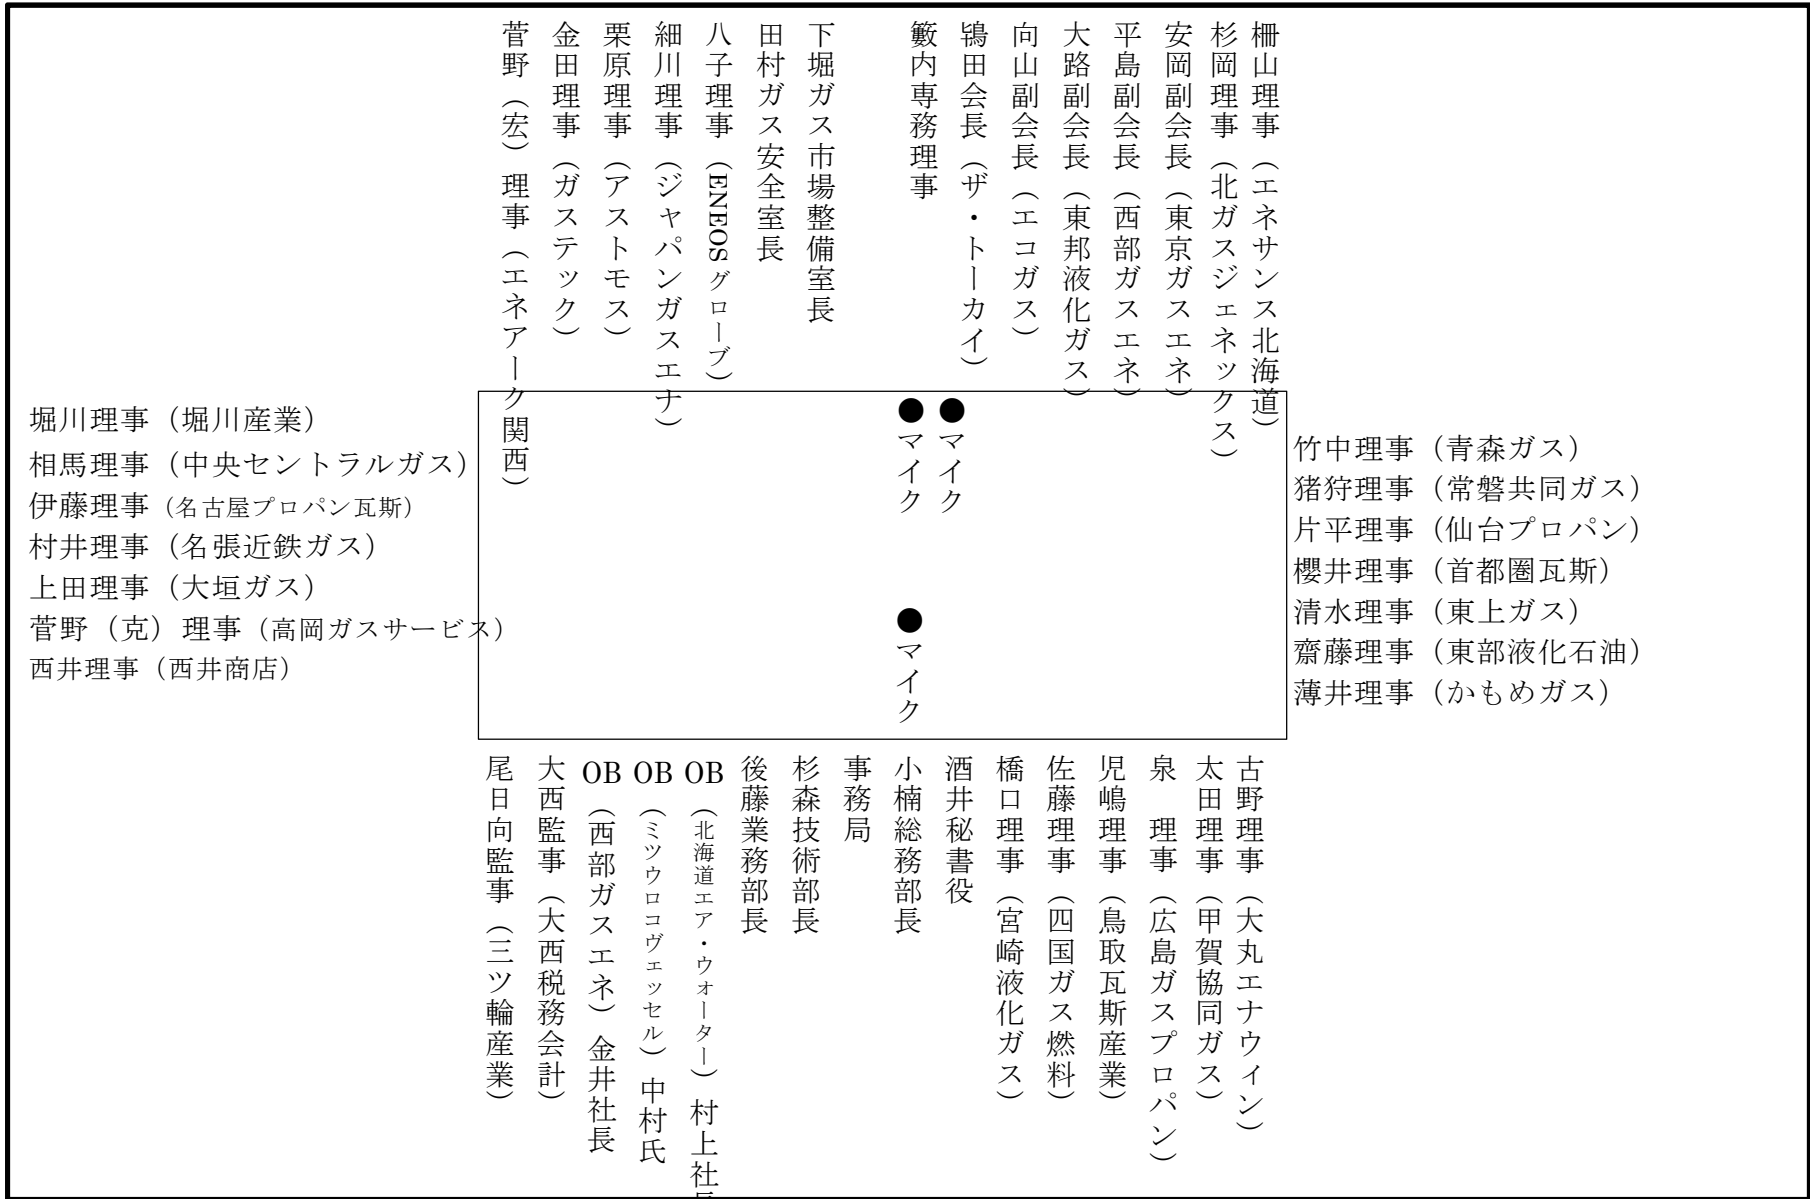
柵山理事（エネサンス北海道）
杉岡理事（北ガスジェネックス）
安岡副会長（東京ガスエネ）
平島副会長（西部ガスエネ）
大路副会長（東邦液化ガス）
向山副会長（エコガス）
鴇田会長（ザ・トーカイ）
籔内専務理事

下堀ガス市場整備室長
田村ガス安全室長
八子理事（ENEOSグローブ）
細川理事（ジャパンガスエナ）
栗原理事（アストモス）
金田理事（ガステック）
菅野（宏）理事（エネアーク関西）

堀川理事（堀川産業）
相馬理事（中央セントラルガス）
伊藤理事（名古屋プロパン瓦斯）
村井理事（名張近鉄ガス）
上田理事（大垣ガス）
菅野（克）理事（高岡ガスサービス）
西井理事（西井商店）

●マイク
●マイク
●マイク

竹中理事（青森ガス）
猪狩理事（常磐共同ガス）
片平理事（仙台プロパン）
櫻井理事（首都圏瓦斯）
清水理事（東上ガス）
齋藤理事（東部液化石油）
薄井理事（かもめガス）

古野理事（大丸エナウィン）
太田理事（甲賀協同ガス）
泉　理事（広島ガスプロパン）
児嶋理事（鳥取瓦斯産業）
佐藤理事（四国ガス燃料）
橋口理事（宮崎液化ガス）
酒井秘書役
小楠総務部長
事務局
杉森技術部長
後藤業務部長
OB（北海道エア・ウォーター）村上社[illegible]
OB（ミツウロコヴェッセル）中村氏
OB（西部ガスエネ）金井社長
大西監事（大西税務会計）
尾日向監事（三ツ輪産業）